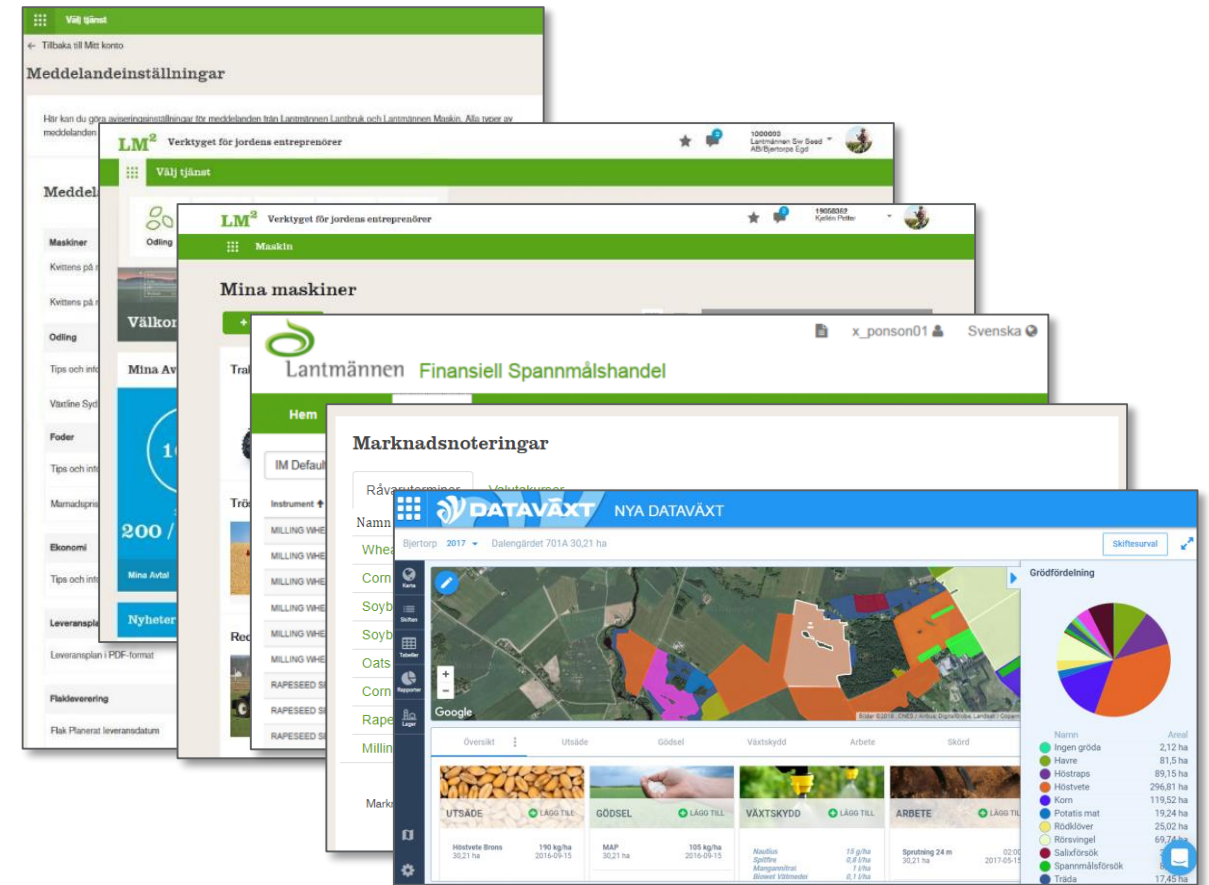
Välj tjänst

← Tillbaka till Mitt konto

Meddelandeinställningar

Här kan du göra aviseringsinställningar för meddelanden från Lantmännen Lantbruk och Lantmännen Maskin. Alla typer av meddelanden

Meddel

Maskiner

Kvittens på m

Kvittens på m

Odling

Tips och info

Växtline Syd

Foder

Tips och info

Marnadspris

Ekonomi

Tips och info

Leveransplan

Leveransplan i PDF-format

Flakleverering

Flak Planerat leveransdatum

LM² Verktyget för jordens entreprenörer

1000003 Lantmännen Sw Seed AB/Bjertorpe Egd

Välj tjänst

Odling

Välkon

Mina Av

200 /

Mina Avtal

Nyheter

LM² Verktyget för jordens entreprenörer

19058362 Kjellén Petter

Maskin

Mina maskiner

Tra

Trö

Rec

Lantmännen Finansiell Spannmålshandel

x_ponson01 Svenska

Hem

IM Defaul

Instrument

MILLING WHE

MILLING WHE

MILLING WHE

MILLING WHE

MILLING WHE

MILLING WHE

RAPESEED SE

RAPESEED SE

RAPESEED SE

Marknadsnoteringar

Råvaruterminer Valutakurser

Namn

Whea

Corn

Soyb

Soyb

Oats

Corn

Rape

Millin

Mark

DATAVÄXT NYA DATAVÄXT

Bjertorp 2017 Dalengärdet 701A 30,21 ha

Skiftesurval

Karta

Skiften

Tabeller

Rapporter

Lager

Google

Översikt Utsäde Gödsel Växtskydd Arbete Skörd

UTSÄDE LÄGG TILL
Höstvete Brons 190 kg/ha
30,21 ha 2016-09-15

GÖDSEL LÄGG TILL
MAP 105 kg/ha
30,21 ha 2016-09-15

VÄXTSKYDD LÄGG TILL
Nautius 15 g/ha
Spitfire 0,8 l/ha
Manganitrat 1 l/ha
Biowet Vätmedel 0,1 l/ha

ARBETE LÄGG TILL
Sprutning 24 m
30,21 ha 2017-05-15

Grödfördelning

| Namn | Areal |
|---|---|
| Ingen gröda | 2,12 ha |
| Havre | 81,5 ha |
| Höstraps | 89,15 ha |
| Höstvete | 296,81 ha |
| Korn | 119,52 ha |
| Potatis mat | 19,24 ha |
| Rödklöver | 25,02 ha |
| Rörsvingel | 69,74 ha |
| Salixförsök | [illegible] |
| Spannmålsförsök | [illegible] |
| Träda | 17,45 ha |